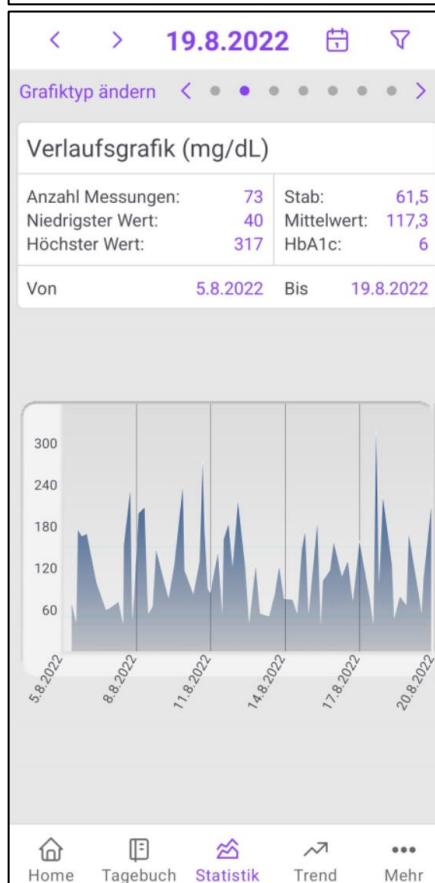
< > 19.8.2022

Grafiktyp ändern <>

Verlaufsgrafik (mg/dL)

| | | | |
|---|---|---|---|
| Anzahl Messungen: | 73 | Stab: | 61,5 |
| Niedrigster Wert: | 40 | Mittelwert: | 117,3 |
| Höchster Wert: | 317 | HbA1c: | 6 |

Von 5.8.2022 Bis 19.8.2022

300
240
180
120
60

5.8.2022
8.8.2022
11.8.2022
14.8.2022
17.8.2022
20.8.2022

Home Tagebuch Statistik Trend Mehr